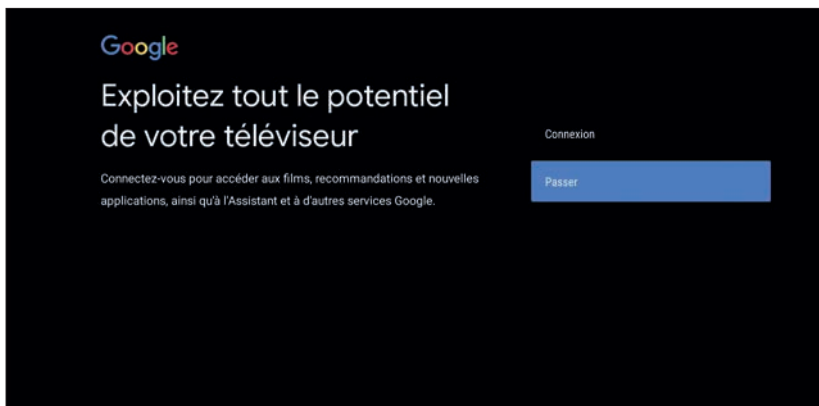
Google

Exploitez tout le potentiel de votre téléviseur

Connectez-vous pour accéder aux films, recommandations et nouvelles applications, ainsi qu'à l'Assistant et à d'autres services Google.

Connexion

Passer